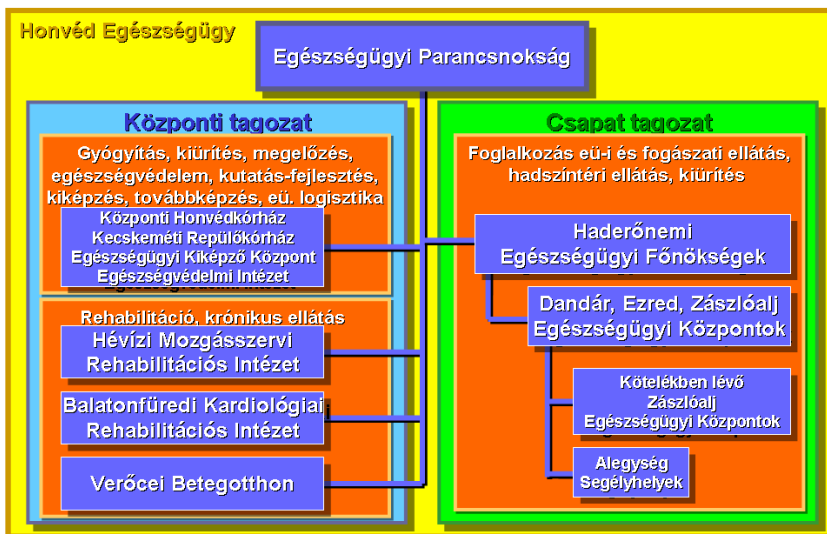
Honvéd Egészségügy

Egészségügyi Parancsnokság

Központi tagozat

Gyógyítás, kiürítés, megelőzés, egészségvédelem, kutatás-fejlesztés, kiképzés, továbbképzés, eü. logisztika

Központi Honvédkórház
Kecskeméti Repülőkórház
Egészségügyi Kiképző Központ
Egészségvédelmi Intézet

Rehabilitáció, krónikus ellátás

Hévízi Mozgásszervi Rehabilitációs Intézet

Balatonfüredi Kardiológiai Rehabilitációs Intézet

Verőcei Betegotthon

Csapat tagozat

Foglalkozás eü-i és fogászati ellátás, hadszíntéri ellátás, kiürítés

Haderőnemi Egészségügyi Főnökségek

Dandár, Ezred, Zászlóalj Egészségügyi Központok

Kötelékben lévő Zászlóalj Egészségügyi Központok

Alegység Segélyhelyek